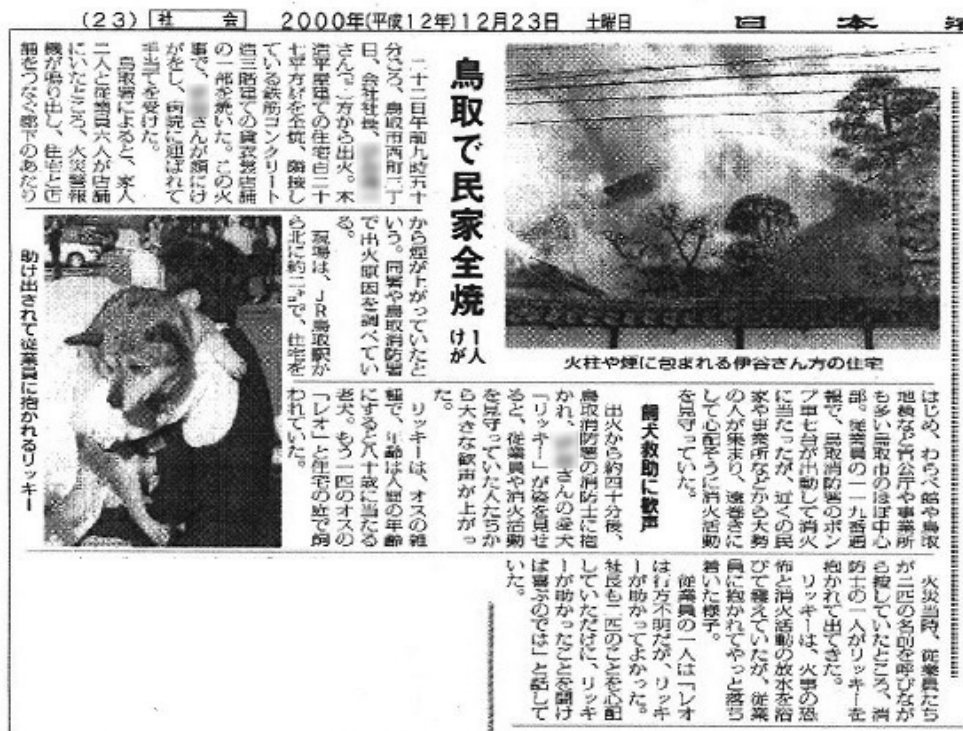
(23) 社 会 2000年(平成12年)12月23日 土曜日 日 本 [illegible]

鳥取で民家全焼 1人けが

二十二日午前九時五十分ごろ、鳥取市西町二丁目、会社社長、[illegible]さん(　)方から出火。木造平屋建ての住宅約二十七平方メートルを全焼、隣接している鉄筋コンクリート造三階建ての貸衣装店舗の一部を焼いた。この火事で、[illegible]さんが顔にけがをし、病院に運ばれて手当てを受けた。

鳥取署によると、家人二人と従業員六人が店舗にいたところ、火災警報機が鳴り出し、住宅と店舗をつなぐ廊下のあたりから煙が上がっていたという。同署や鳥取消防署で出火原因を調べている。

現場は、JR鳥取駅から北に約二キロで、住宅をはじめ、わらべ館や鳥取地裁など官公庁や事業所も多い鳥取市のほぼ中心部。従業員の一一九番通報で、鳥取消防署のポンプ車七台が出動して消火に当たったが、近くの民家や事業所などから大勢の人が集まり、遠巻きにして心配そうに消火活動を見守っていた。

火柱や煙に包まれる伊谷さん方の住宅

愛犬救助に歓声

出火から約四十分後、鳥取消防署の消防士に抱かれ、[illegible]さんの愛犬「リッキー」が姿を見せると、従業員や消火活動を見守っていた人たちから大きな歓声が上がった。

リッキーは、オスの雑種で、十歳は人間の年齢にすると八十歳に当たる老犬。もう一匹のオスの「レオ」と住宅の中で飼われていた。

火災当時、従業員たちが二匹の名前を呼びながら捜していたところ、消防士の一人がリッキーを抱かれて出てきた。

リッキーは、火事の恐怖と消火活動の放水を浴びて震えていたが、従業員に抱かれてやっと落ち着いた様子。

従業員の一人は「レオは行方不明だが、リッキーが助かってよかった。社長も二匹のことを心配していただけに、リッキーが助かったことを聞けば喜ぶのでは」と話していた。

助け出されて従業員に抱かれるリッキー